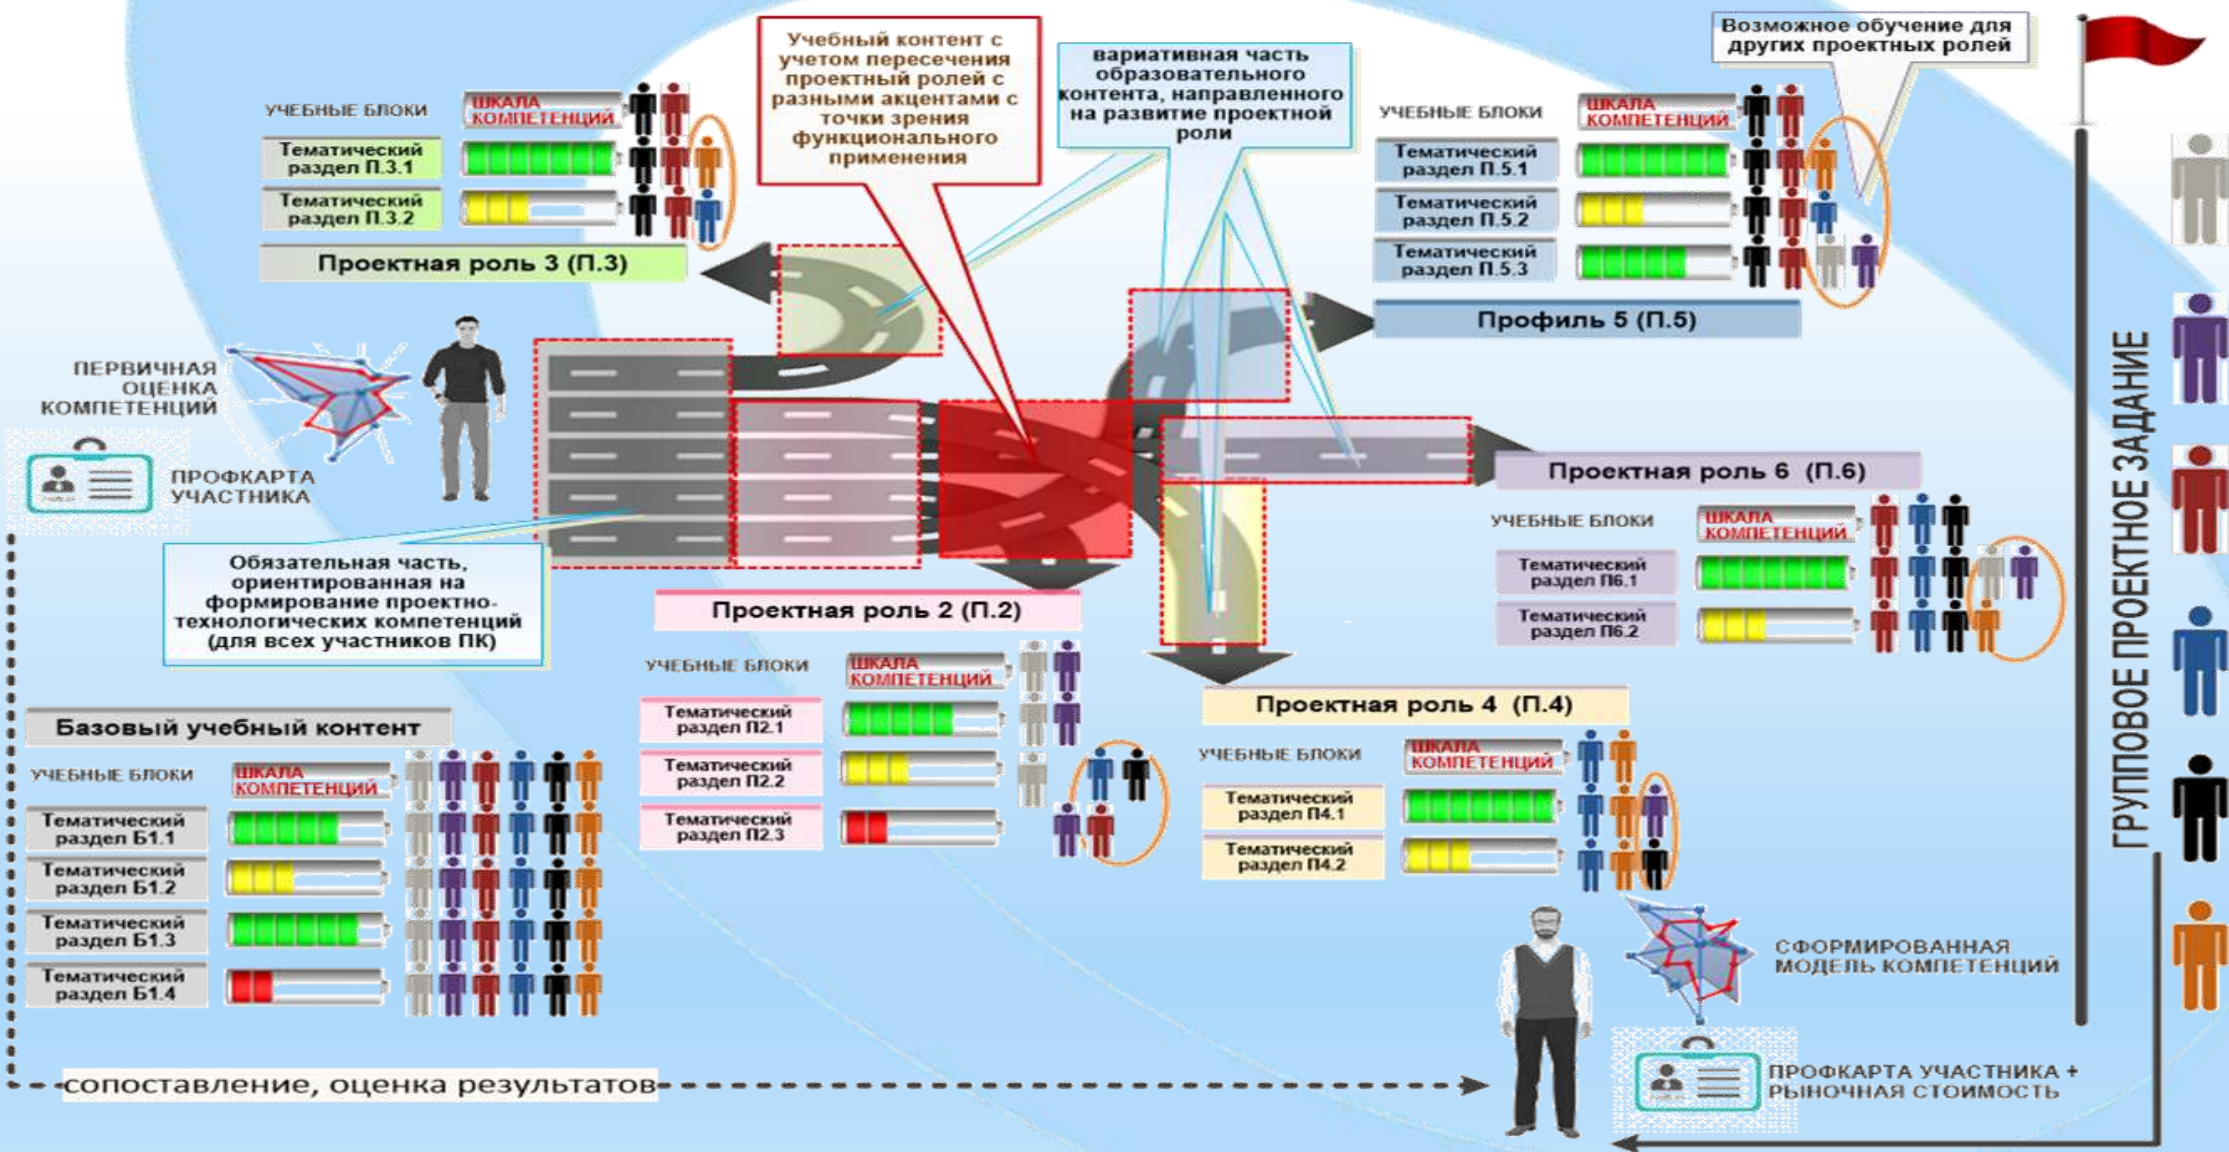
УЧЕБНЫЕ БЛОКИ
ШКАЛА КОМПЕТЕНЦИЙ
Тематический раздел П.3.1
Тематический раздел П.3.2
Проектная роль 3 (П.3)

Учебный контент с учетом пересечения проектный ролей с разными акцентами с точки зрения функционального применения

вариативная часть образовательного контента, направленного на развитие проектной роли

Возможное обучение для других проектных ролей

УЧЕБНЫЕ БЛОКИ
ШКАЛА КОМПЕТЕНЦИЙ
Тематический раздел П.5.1
Тематический раздел П.5.2
Тематический раздел П.5.3
Профиль 5 (П.5)

ПЕРВИЧНАЯ ОЦЕНКА КОМПЕТЕНЦИЙ

ПРОФКАРТА УЧАСТНИКА

Проектная роль 6 (П.6)
УЧЕБНЫЕ БЛОКИ
ШКАЛА КОМПЕТЕНЦИЙ
Тематический раздел П6.1
Тематический раздел П6.2

Обязательная часть, ориентированная на формирование проектно-технологических компетенций (для всех участников ПК)

Проектная роль 2 (П.2)
УЧЕБНЫЕ БЛОКИ
ШКАЛА КОМПЕТЕНЦИЙ
Тематический раздел П2.1
Тематический раздел П2.2
Тематический раздел П2.3

Проектная роль 4 (П.4)
УЧЕБНЫЕ БЛОКИ
ШКАЛА КОМПЕТЕНЦИЙ
Тематический раздел П4.1
Тематический раздел П4.2

Базовый учебный контент
УЧЕБНЫЕ БЛОКИ
ШКАЛА КОМПЕТЕНЦИЙ
Тематический раздел Б1.1
Тематический раздел Б1.2
Тематический раздел Б1.3
Тематический раздел Б1.4

ГРУППОВОЕ ПРОЕКТНОЕ ЗАДАНИЕ

СФОРМИРОВАННАЯ МОДЕЛЬ КОМПЕТЕНЦИЙ

ПРОФКАРТА УЧАСТНИКА + РЫНОЧНАЯ СТОИМОСТЬ

сопоставление, оценка результатов